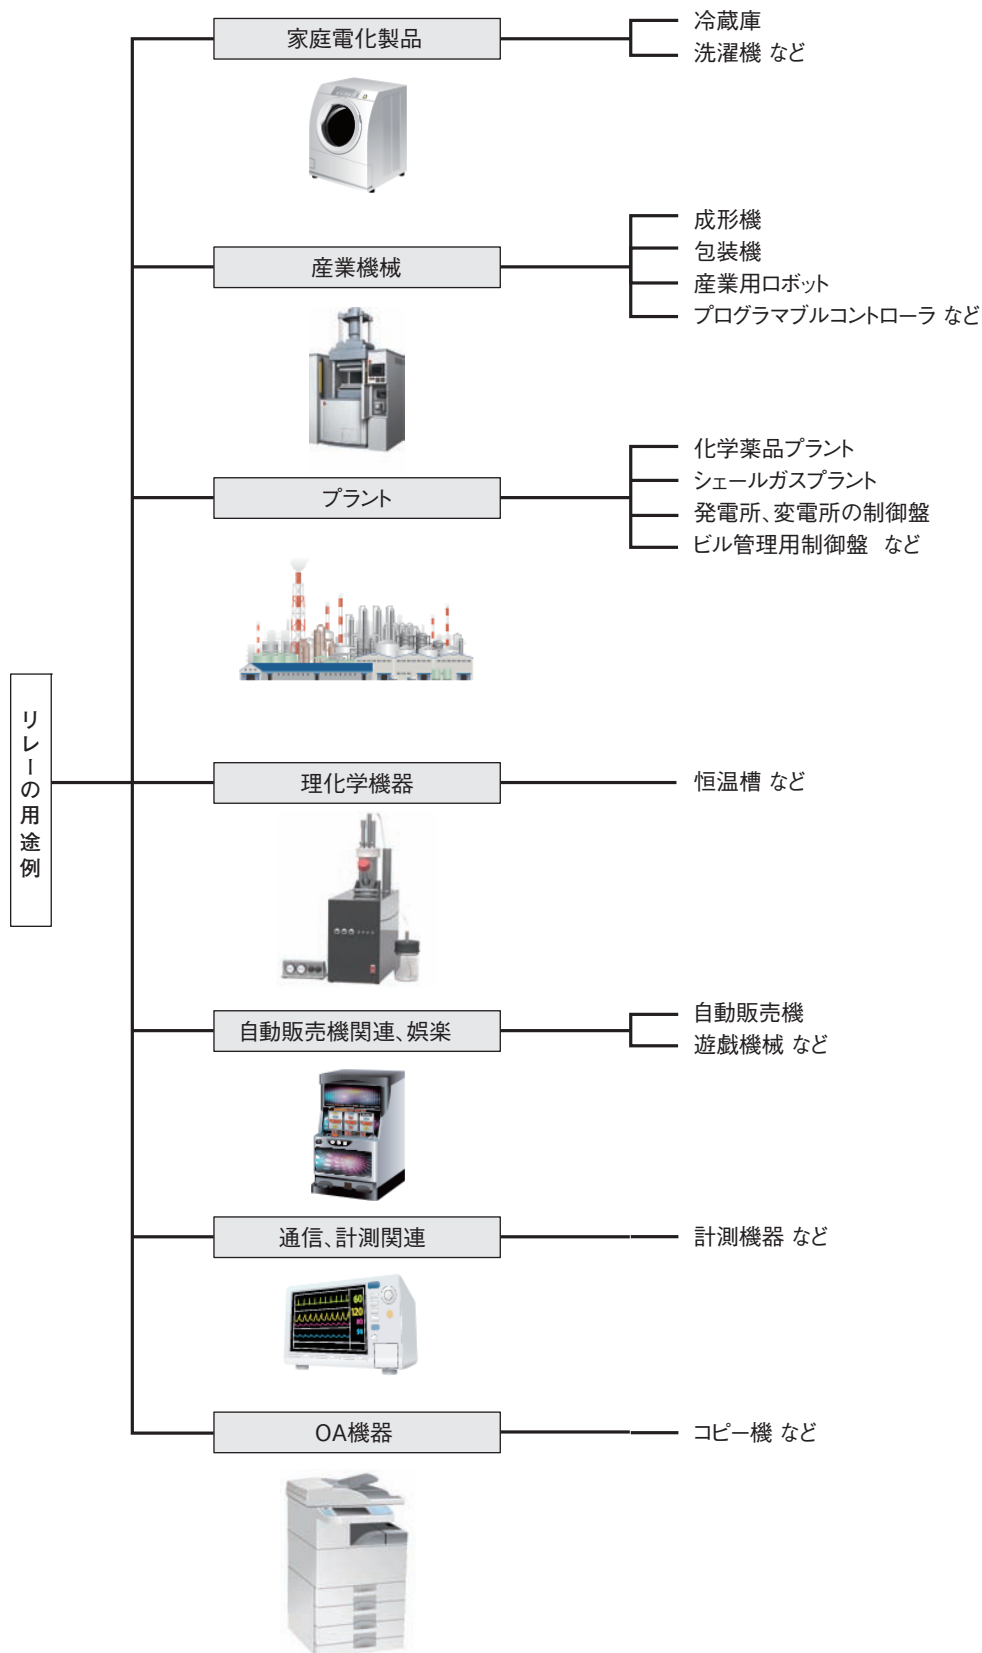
リレーの用途例

家庭電化製品

冷蔵庫
洗濯機 など

産業機械

成形機
包装機
産業用ロボット
プログラマブルコントローラ など

プラント

化学薬品プラント
シェールガスプラント
発電所、変電所の制御盤
ビル管理用制御盤 など

理化学機器

恒温槽 など

自動販売機関連、娯楽

自動販売機
遊戯機械 など

通信、計測関連

計測機器 など

OA機器

コピー機 など